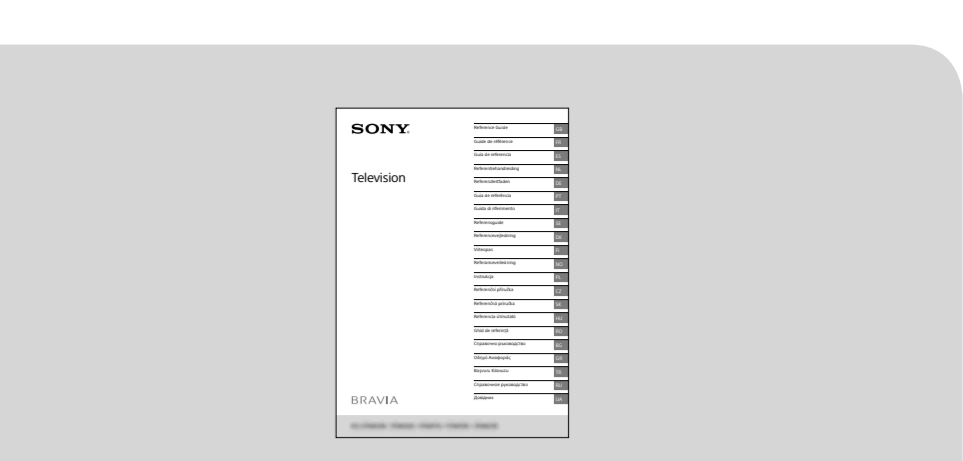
SONY

Television

BRAVIA

Reference Guide GB
Guide de référence FR
Guía de referencia ES
Referentiehandleiding NL
Referenzleitfaden DE
Guia de referência PT
Guida di riferimento IT
Referensguide SE
Referencevejledning DK
Viiteopas FI
Referanseveiledning NO
Instrukcja PL
Referenční příručka CZ
Referenčná príručka SK
Referencia útmutató HU
Ghid de referință RO
Справочно ръководство BG
Οδηγός Αναφοράς GR
Başvuru Kılavuzu TR
Справочное руководство RU
Довідник UA

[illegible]